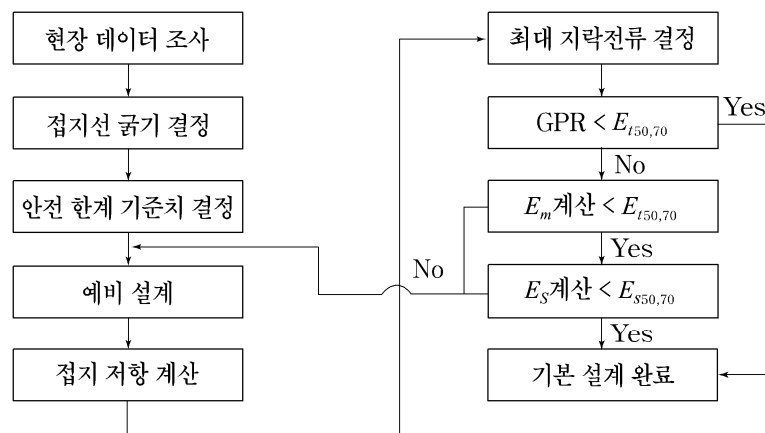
현장 데이터 조사

접지선 굵기 결정

안전 한계 기준치 결정

예비 설계

접지 저항 계산

최대 지락전류 결정

GPR < $E_{t50,70}$

Yes

No

$E_m$계산 < $E_{t50,70}$

Yes

No

$E_S$계산 < $E_{s50,70}$

Yes

기본 설계 완료